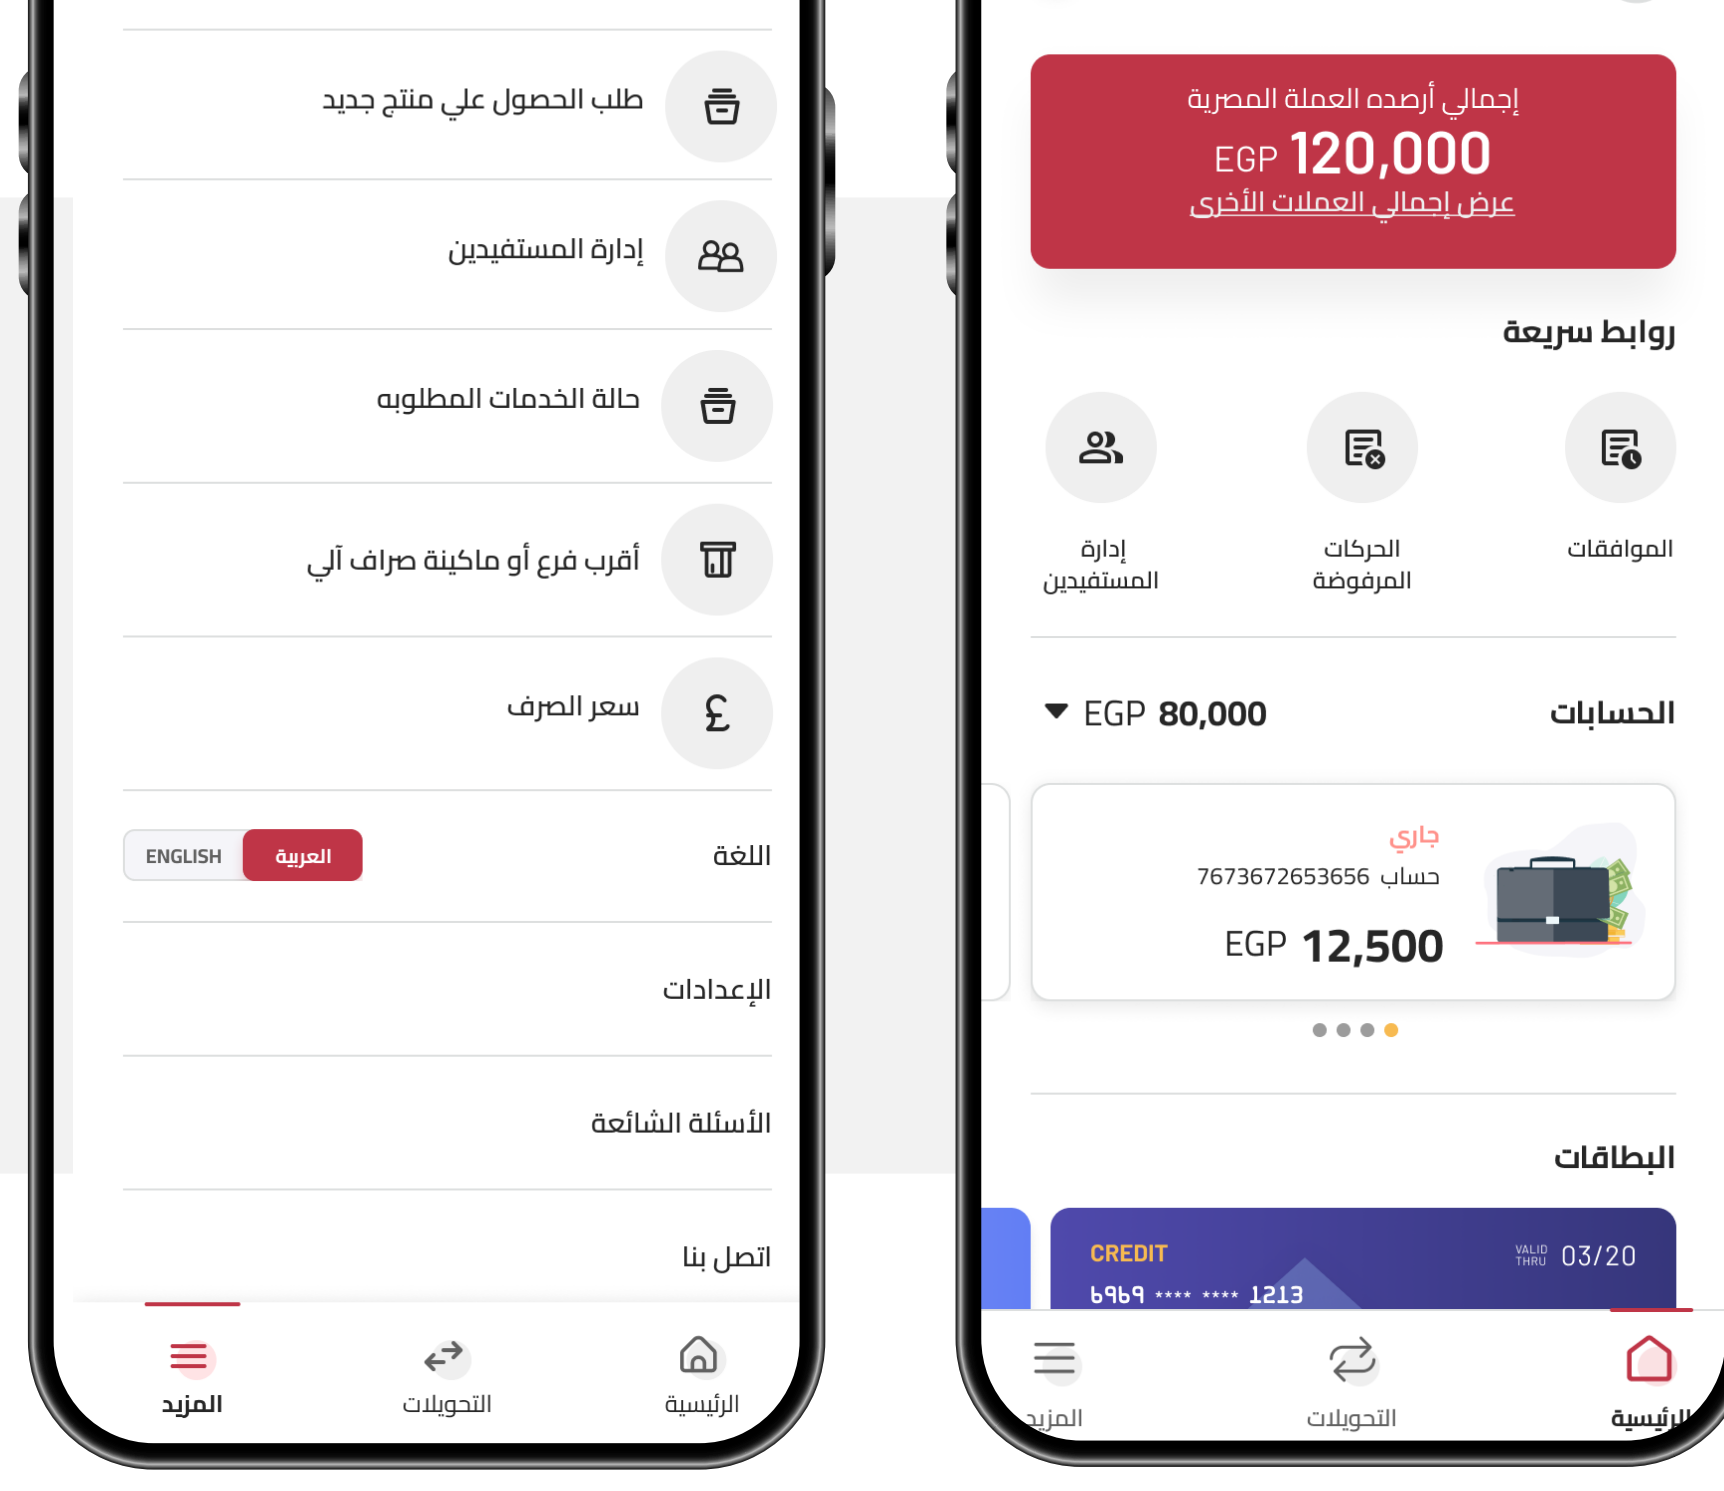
طلب الحصول علي منتج جديد

إدارة المستفيدين

حالة الخدمات المطلوبه

أقرب فرع أو ماكينة صراف آلي

سعر الصرف

اللغة
ENGLISH العربية

الإعدادات

الأسئلة الشائعة

اتصل بنا

المزيد التحويلات الرئيسية

إجمالي أرصده العملة المصرية
EGP 120,000
عرض إجمالي العملات الأخرى

روابط سريعة

الموافقات
الحركات المرفوضة
إدارة المستفيدين

الحسابات
EGP 80,000

جاري
حساب 7673672653656
EGP 12,500

البطاقات

CREDIT
VALID THRU 03/20
6969 **** **** 1213

الرئيسية التحويلات المزيد